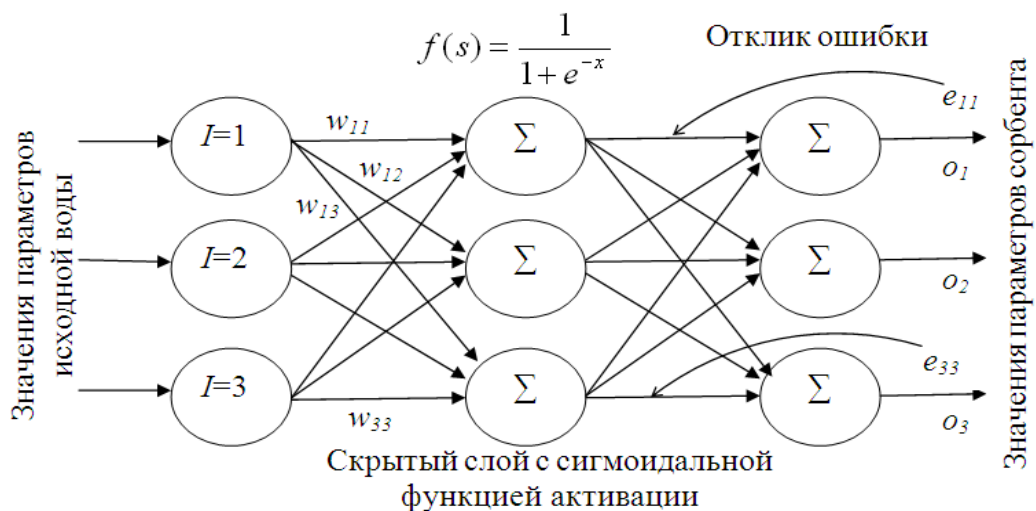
Значения параметров исходной воды

$f(s) = \frac{1}{1+e^{-x}}$

Отклик ошибки

$I$=1

$I$=2

$I$=3

$w_{11}$

$w_{12}$

$w_{13}$

$w_{33}$

$\Sigma$

$\Sigma$

$\Sigma$

$\Sigma$

$\Sigma$

$\Sigma$

$e_{11}$

$o_1$

$o_2$

$e_{33}$

$o_3$

Значения параметров сорбента

Скрытый слой с сигмоидальной функцией активации